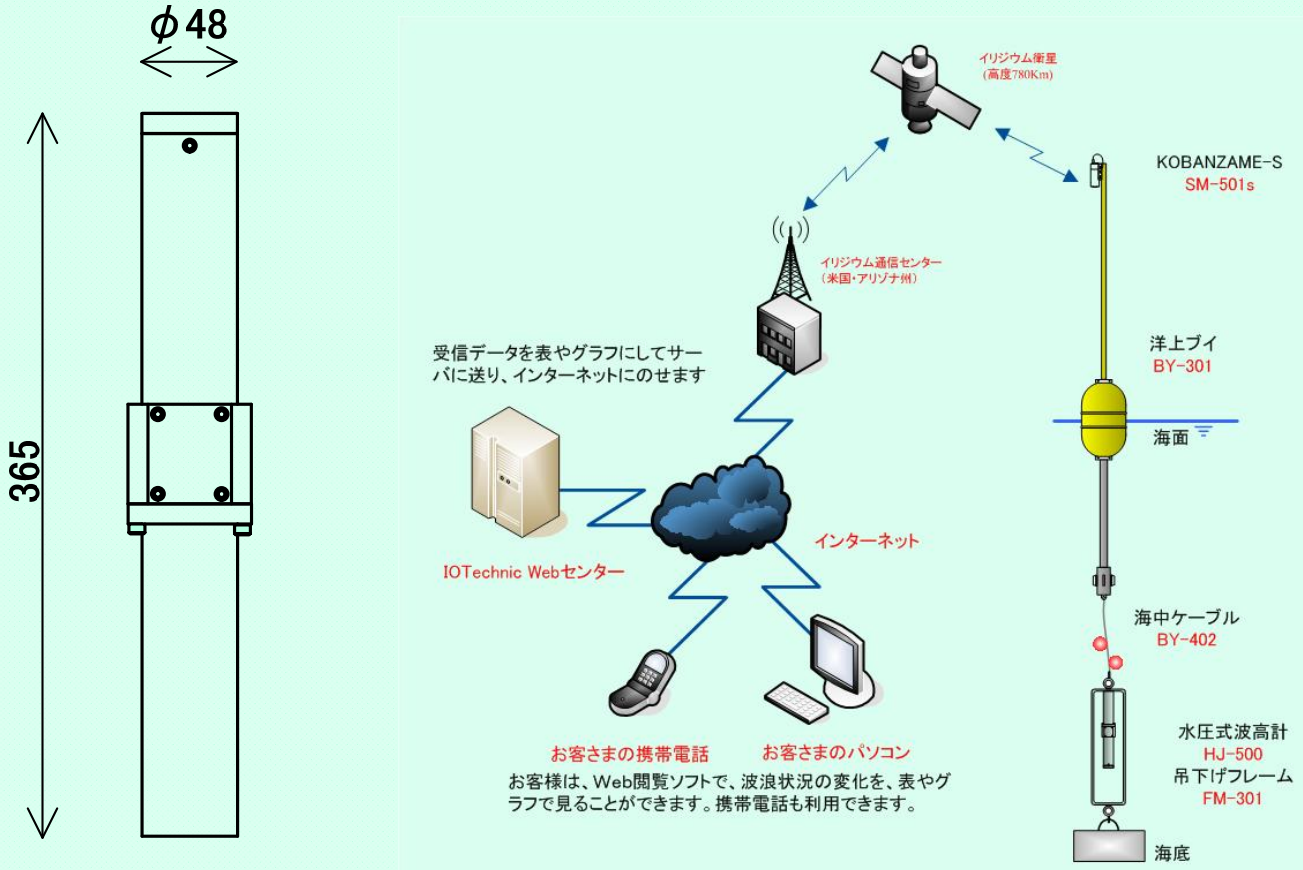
$\phi$48

365

イリジウム衛星
(高度780Km)

KOBANZAME-S
SM-501s

イリジウム通信センター
(米国・アリゾナ州)

受信データを表やグラフにしてサーバに送り、インターネットにのせます

洋上ブイ
BY-301

海面

IOTechnic Webセンター

インターネット

海中ケーブル
BY-402

水圧式波高計
HJ-500
吊下げフレーム
FM-301

お客さまの携帯電話

お客さまのパソコン

お客様は、Web閲覧ソフトで、波浪状況の変化を、表やグラフで見ることができます。携帯電話も利用できます。

海底